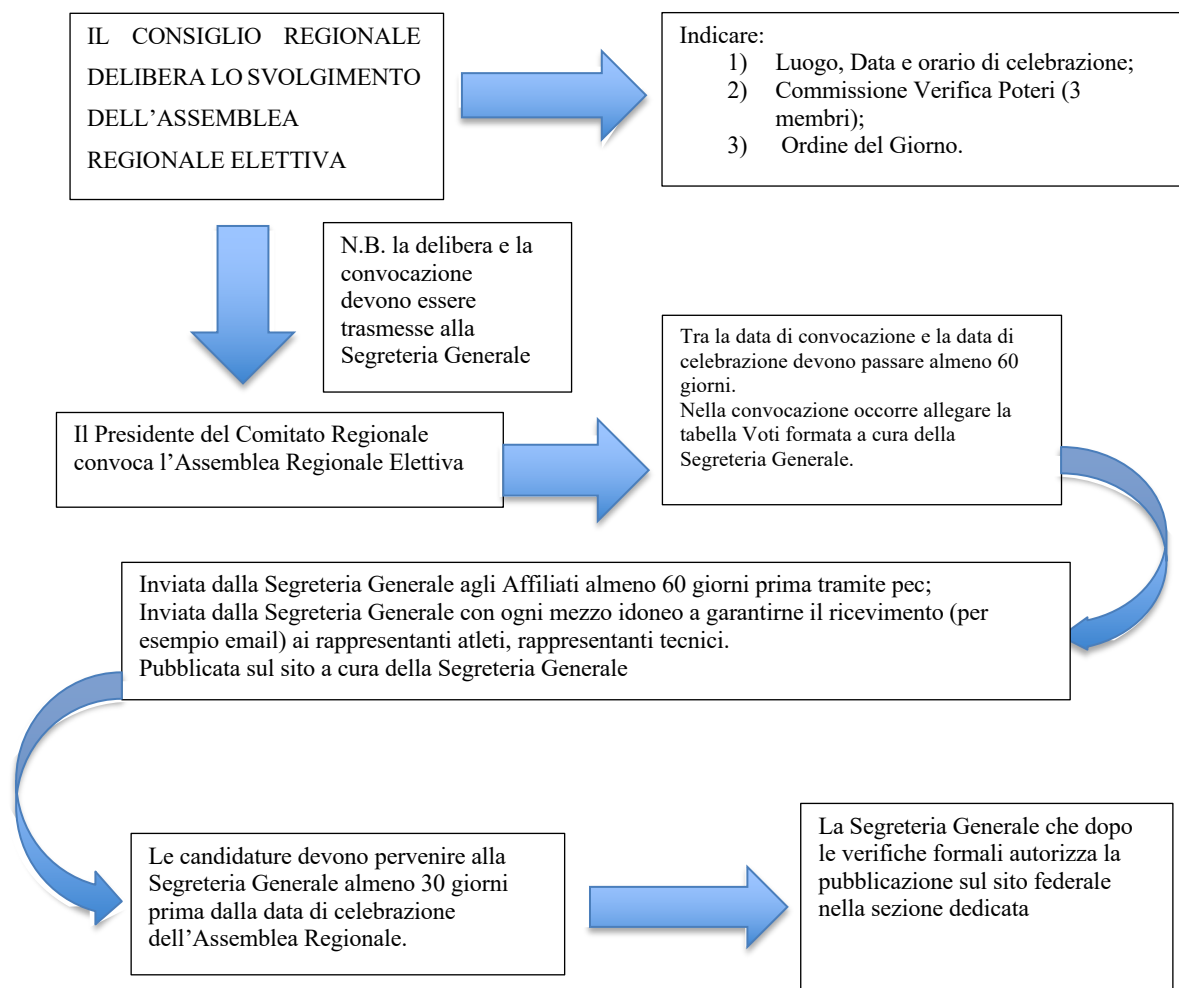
IL CONSIGLIO REGIONALE DELIBERA LO SVOLGIMENTO DELL’ASSEMBLEA REGIONALE ELETTIVA

Indicare:
1) Luogo, Data e orario di celebrazione;
2) Commissione Verifica Poteri (3 membri);
3) Ordine del Giorno.

N.B. la delibera e la convocazione devono essere trasmesse alla Segreteria Generale

Il Presidente del Comitato Regionale convoca l’Assemblea Regionale Elettiva

Tra la data di convocazione e la data di celebrazione devono passare almeno 60 giorni.
Nella convocazione occorre allegare la tabella Voti formata a cura della Segreteria Generale.

Inviata dalla Segreteria Generale agli Affiliati almeno 60 giorni prima tramite pec;
Inviata dalla Segreteria Generale con ogni mezzo idoneo a garantirne il ricevimento (per esempio email) ai rappresentanti atleti, rappresentanti tecnici.
Pubblicata sul sito a cura della Segreteria Generale

Le candidature devono pervenire alla Segreteria Generale almeno 30 giorni prima dalla data di celebrazione dell’Assemblea Regionale.

La Segreteria Generale che dopo le verifiche formali autorizza la pubblicazione sul sito federale nella sezione dedicata